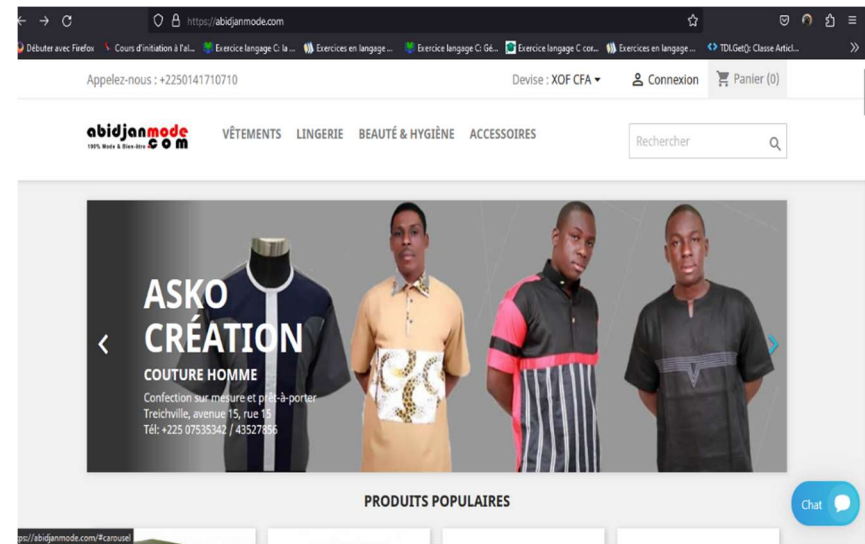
https://abidjanmode.com

Débuter avec Firefox   Cours d'initiation à l'al...   Exercice langage C: la ...   Exercices en langage ...   Exercice langage C: Gé...   Exercice langage C cor...   Exercices en langage ...   TDI.Get(): Classe Articl...

Appelez-nous : +2250141710710

Devise : XOF CFA

Connexion

Panier (0)

abidjanmode.com
100% Mode & Bien-être

VÊTEMENTS   LINGERIE   BEAUTÉ & HYGIÈNE   ACCESSOIRES

Rechercher

ASKO CRÉATION

COUTURE HOMME

Confection sur mesure et prêt-à-porter
Treichville, avenue 15, rue 15
Tél: +225 07535342 / 43527856

PRODUITS POPULAIRES

Chat

ps://abidjanmode.com/#carousel